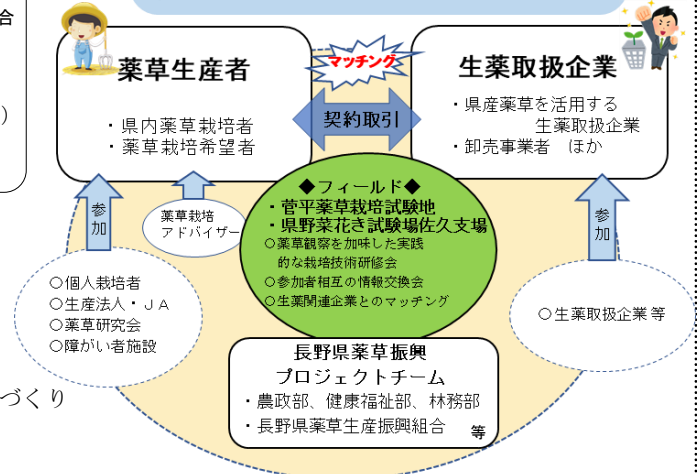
合

）

づくり

薬草生産者

・県内薬草栽培者
・薬草栽培希望者

マッチング

契約取引

生薬取扱企業

・県産薬草を活用する生薬取扱企業
・卸売事業者　ほか

参加

薬草栽培アドバイザー

参加

◆フィールド◆
・菅平薬草栽培試験地
・県野菜花き試験場佐久支場
○薬草観察を加味した実践的な栽培技術研修会
○参加者相互の情報交換会
○生薬関連企業とのマッチング

○個人栽培者
○生産法人・ＪＡ
○薬草研究会
○障がい者施設

○生薬取扱企業 等

長野県薬草振興プロジェクトチーム
・農政部、健康福祉部、林務部
・長野県薬草生産振興組合 等